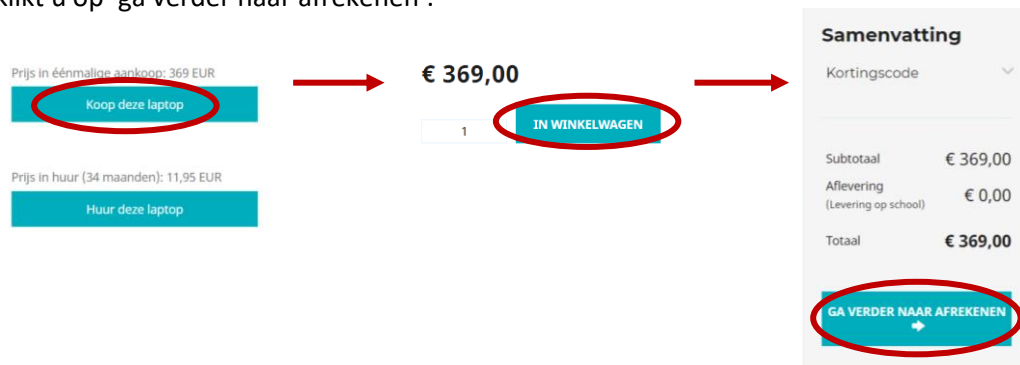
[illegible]klikt u op 'ga verder naar afrekenen'.

Prijs in éénmalige aankoop: 369 EUR

Koop deze laptop

Prijs in huur (34 maanden): 11,95 EUR

Huur deze laptop

€ 369,00

1

IN WINKELWAGEN

Samenvatting

Kortingscode

Subtotaal € 369,00

Aflevering (Levering op school) € 0,00

Totaal € 369,00

GA VERDER NAAR AFREKENEN